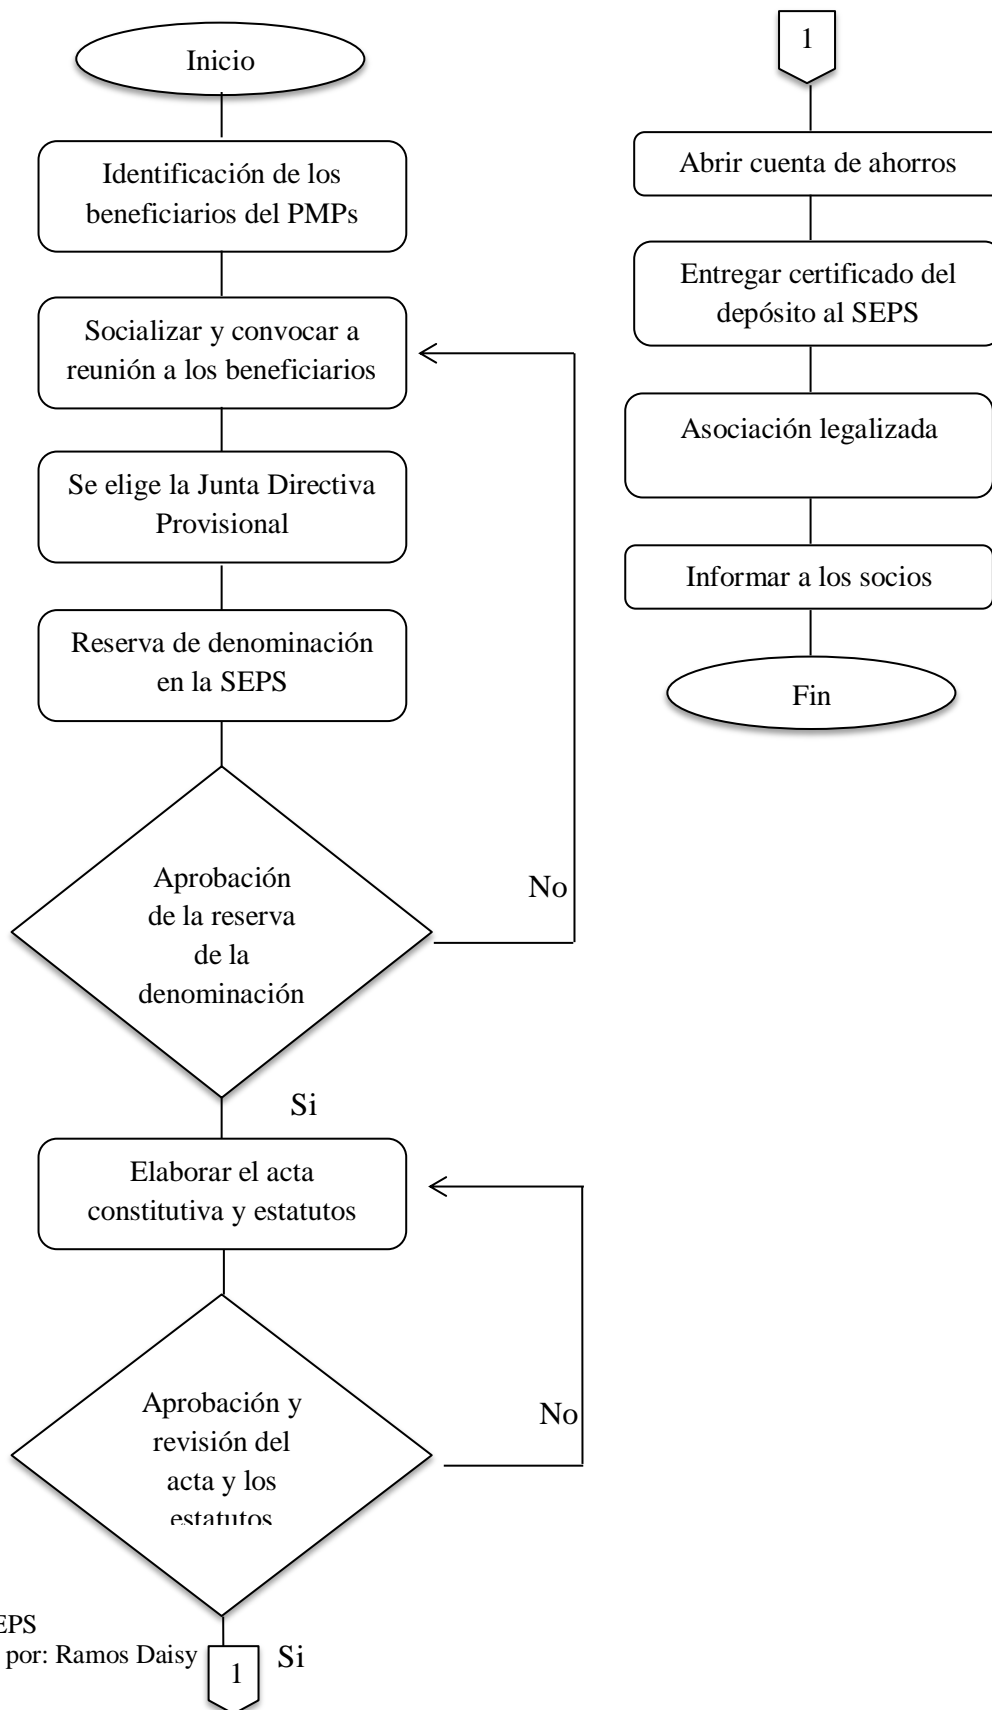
Inicio

Identificación de los beneficiarios del PMPs

Socializar y convocar a reunión a los beneficiarios

Se elige la Junta Directiva Provisional

Reserva de denominación en la SEPS

Aprobación de la reserva de la denominación

No

Si

Elaborar el acta constitutiva y estatutos

Aprobación y revisión del acta y los estatutos

No

EPS
por: Ramos Daisy

1

Si

1

Abrir cuenta de ahorros

Entregar certificado del depósito al SEPS

Asociación legalizada

Informar a los socios

Fin